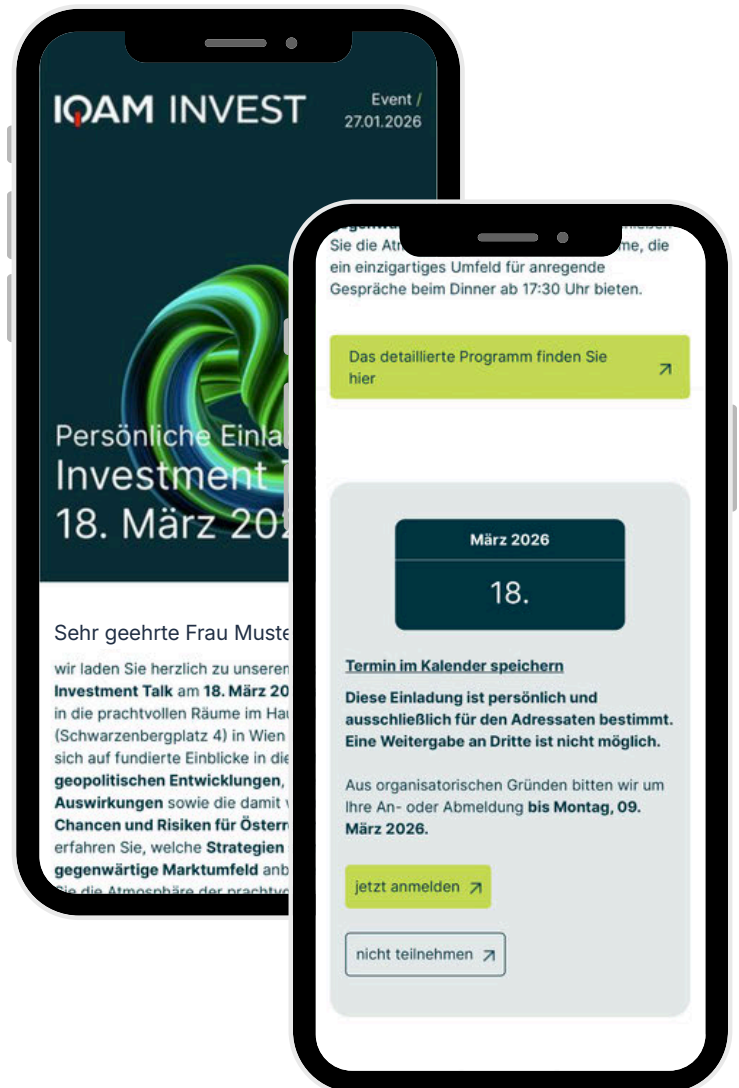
IQAM INVEST

Event / 27.01.2026

Persönliche Einla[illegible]
Investment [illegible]
18. März 202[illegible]

Sehr geehrte Frau Muste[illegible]

wir laden Sie herzlich zu unseren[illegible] **Investment Talk** am **18. März 20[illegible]** in die prachtvollen Räume im Hau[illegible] (Schwarzenbergplatz 4) in Wien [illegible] sich auf fundierte Einblicke in die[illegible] **geopolitischen Entwicklungen,** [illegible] **Auswirkungen** sowie die damit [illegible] **Chancen und Risiken für Österr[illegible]** erfahren Sie, welche **Strategien** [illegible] **gegenwärtige Marktumfeld** anb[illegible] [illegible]

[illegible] Sie die Atr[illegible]ume, die ein einzigartiges Umfeld für anregende Gespräche beim Dinner ab 17:30 Uhr bieten.

Das detaillierte Programm finden Sie hier

März 2026

18.

Termin im Kalender speichern

**Diese Einladung ist persönlich und ausschließlich für den Adressaten bestimmt. Eine Weitergabe an Dritte ist nicht möglich.**

Aus organisatorischen Gründen bitten wir um Ihre An- oder Abmeldung **bis Montag, 09. März 2026.**

jetzt anmelden

nicht teilnehmen